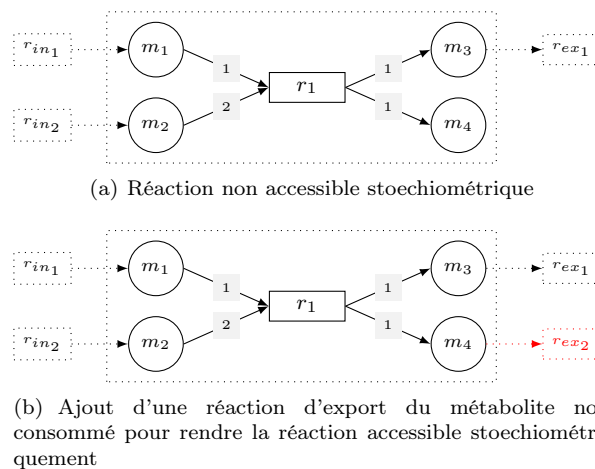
$r_{in_1}$

$m_1$

1

$r_1$

1

$m_3$

$r_{ex_1}$

$r_{in_2}$

$m_2$

2

1

$m_4$

(a) Réaction non accessible stoechiométrique

$r_{in_1}$

$m_1$

1

$r_1$

1

$m_3$

$r_{ex_1}$

$r_{in_2}$

$m_2$

2

1

$m_4$

$r_{ex_2}$

(b) Ajout d'une réaction d'export du métabolite no consommé pour rendre la réaction accessible stoechiométr quement